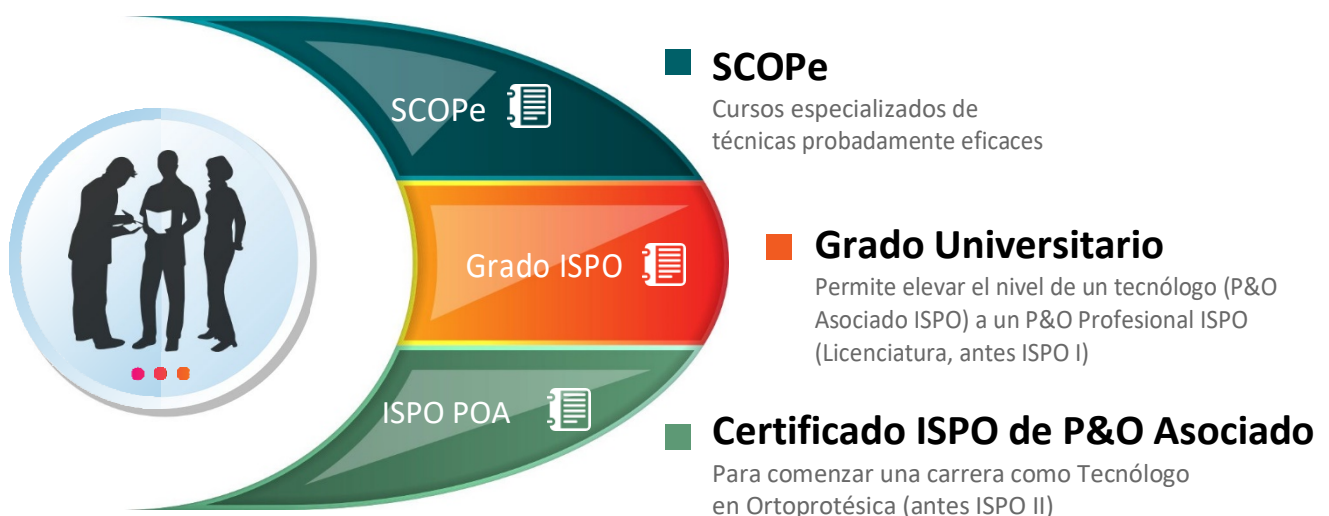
SCOPe

Grado ISPO

ISPO POA

SCOPe
Cursos especializados de técnicas probadamente eficaces

Grado Universitario
Permite elevar el nivel de un tecnólogo (P&O Asociado ISPO) a un P&O Profesional ISPO (Licenciatura, antes ISPO I)

Certificado ISPO de P&O Asociado
Para comenzar una carrera como Tecnólogo en Ortoprotésica (antes ISPO II)